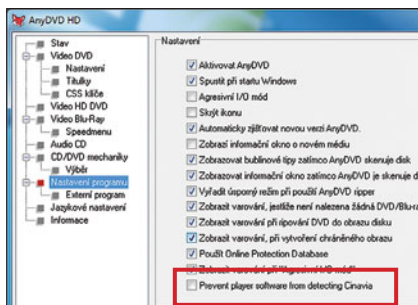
AnyDVD HD

Stav
Video DVD
Nastavení
Titulky
CSS klíče
Video HD DVD
Video Blu-Ray
Speedmenu
Audio CD
CD/DVD mechaniky
Výběr
Nastavení programu
Externí program
Jazykové nastavení
Informace

Nastavení

Aktivovat AnyDVD
Spustit při startu Windows
Agresivní I/O mód
Skrýt ikonu
Automaticky zjišťovat novou verzi AnyDVD.
Zobrazit informační okno o novém médiu
Zobrazovat bublinové tipy zatímco AnyDVD skenuje disk
Zobrazovat informační okno zatímco AnyDVD je skenuje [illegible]
Vyřadit úsporný režim při použití AnyDVD ripper
Zobrazit varování, jestliže není nalezena žádná DVD/Blu-r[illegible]
Zobrazit varování při ripování DVD do obrazu disku
Zobrazit varování, při vytvoření chráněného obrazu
Použít Online Protection Database
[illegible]
Prevent player software from detecting Cinavia